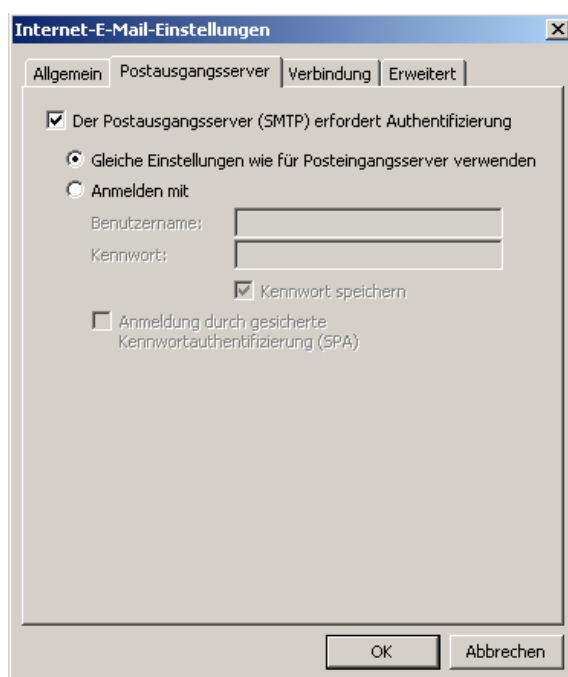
Internet-E-Mail-Einstellungen

X

Allgemein | Postausgangsserver | Verbindung | Erweitert

Der Postausgangsserver (SMTP) erfordert Authentifizierung

Gleiche Einstellungen wie für Posteingangsserver verwenden

Anmelden mit

Benutzername:

Kennwort:

Kennwort speichern

Anmeldung durch gesicherte Kennwortauthentifizierung (SPA)

OK

Abbrechen